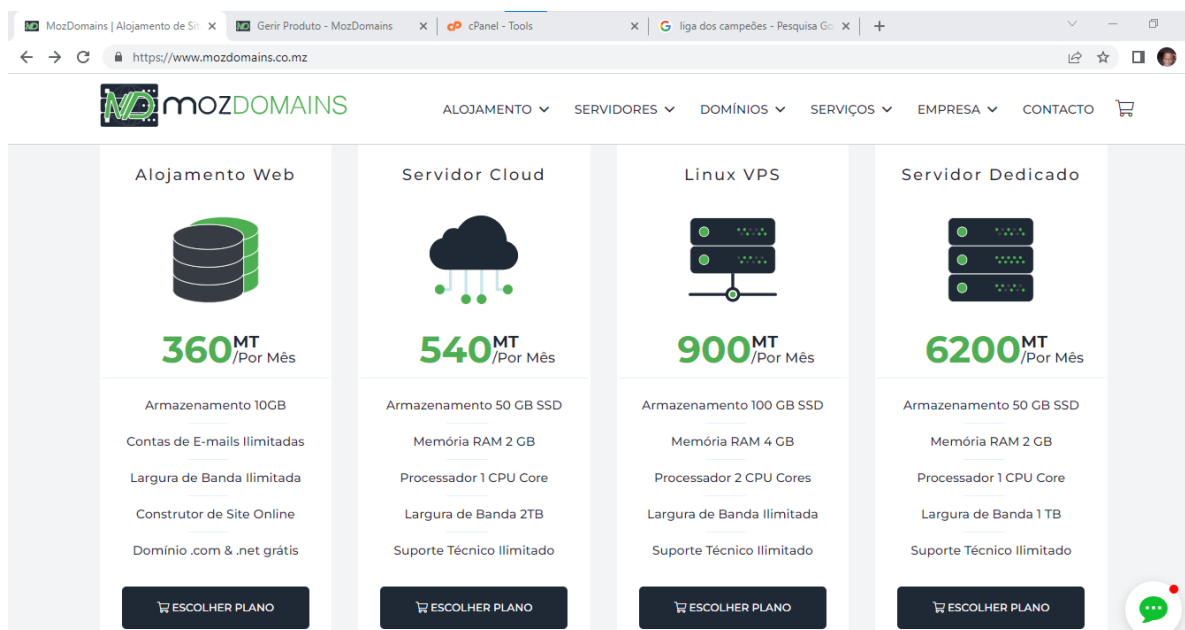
MozDomains | Alojamento de Sit
Gerir Produto - MozDomains
cPanel - Tools
liga dos campeões - Pesquisa Go
https://www.mozdomains.co.mz

MOZDOMAINS
ALOJAMENTO SERVIDORES DOMÍNIOS SERVIÇOS EMPRESA CONTACTO

Alojamento Web
360MT/Por Mês
Armazenamento 10GB
Contas de E-mails Ilimitadas
Largura de Banda Ilimitada
Construtor de Site Online
Domínio .com & .net grátis
ESCOLHER PLANO

Servidor Cloud
540MT/Por Mês
Armazenamento 50 GB SSD
Memória RAM 2 GB
Processador 1 CPU Core
Largura de Banda 2TB
Suporte Técnico Ilimitado
ESCOLHER PLANO

Linux VPS
900MT/Por Mês
Armazenamento 100 GB SSD
Memória RAM 4 GB
Processador 2 CPU Cores
Largura de Banda Ilimitada
Suporte Técnico Ilimitado
ESCOLHER PLANO

Servidor Dedicado
6200MT/Por Mês
Armazenamento 50 GB SSD
Memória RAM 2 GB
Processador 1 CPU Core
Largura de Banda 1 TB
Suporte Técnico Ilimitado
ESCOLHER PLANO